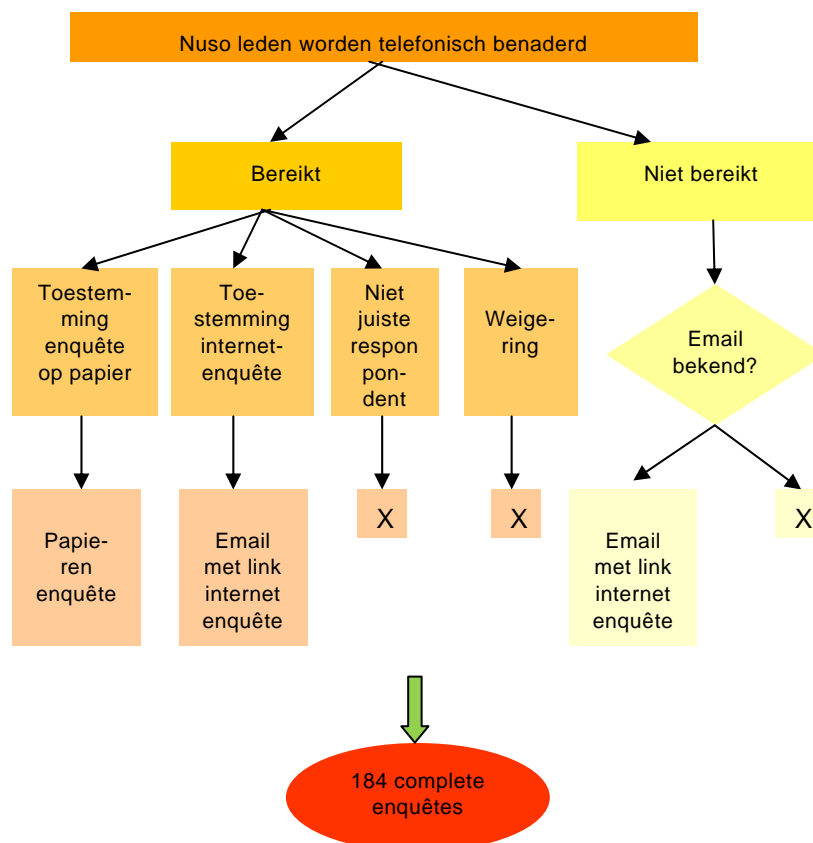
Nuso leden worden telefonisch benaderd

Bereikt

Niet bereikt

Toestemming enquête op papier

Toestemming internet-enquête

Niet juiste respon pondent

Weigering

Email bekend?

Papieren enquête

Email met link internet enquête

X

X

Email met link internet enquête

X

184 complete enquêtes